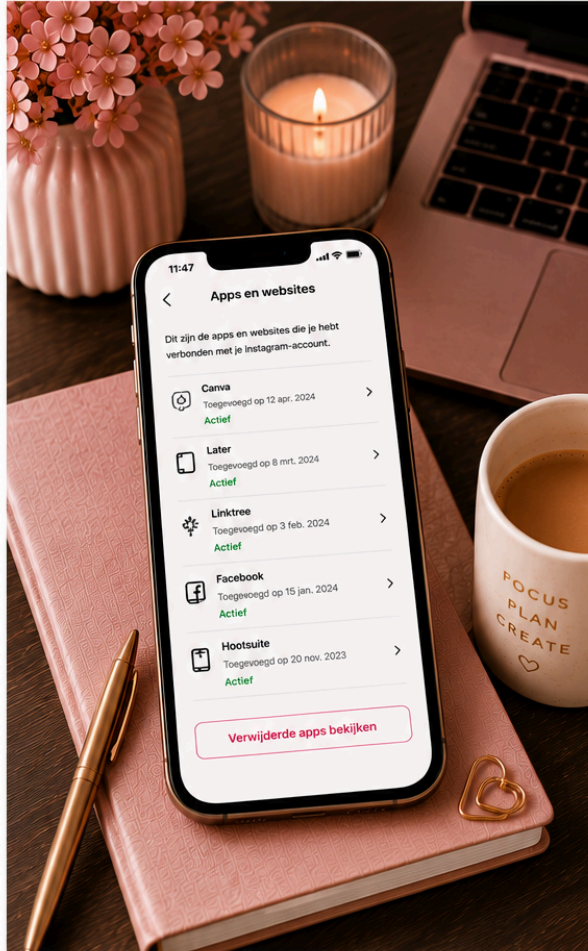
11:47

Apps en websites

Dit zijn de apps en websites die je hebt verbonden met je Instagram-account.

Canva
Toegevoegd op 12 apr. 2024
Actief

Later
Toegevoegd op 8 mrt. 2024
Actief

Linktree
Toegevoegd op 3 feb. 2024
Actief

Facebook
Toegevoegd op 15 jan. 2024
Actief

Hootsuite
Toegevoegd op 20 nov. 2023
Actief

Verwijderde apps bekijken

FOCUS
PLAN
CREATE